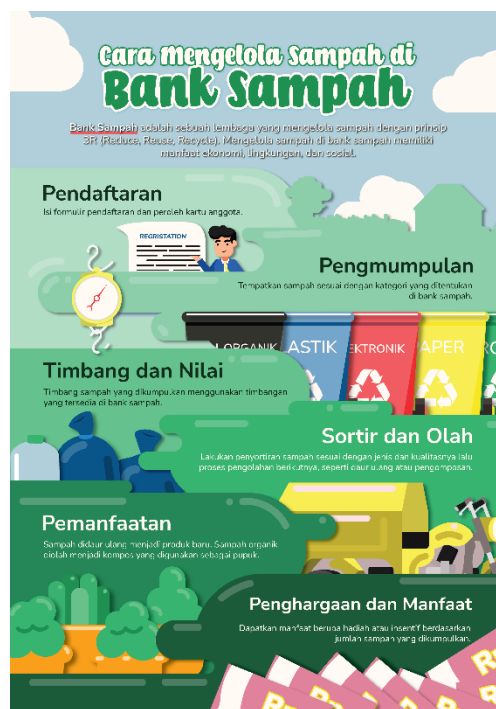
Cara Mengelola Sampah di
Bank Sampah

Bank Sampah adalah sebuah lembaga yang mengelola sampah dengan prinsip 3R (Reduce, Reuse, Recycle). Mengelola sampah di bank sampah memiliki manfaat ekonomi, lingkungan, dan sosial.

Pendaftaran
Isi formulir pendaftaran dan peroleh kartu anggota.

REGISTRATION

Pengmumpulan
Tempatkan sampah sesuai dengan kategori yang ditentukan di bank sampah.

ORGANIK ASTIK EKTRONIK APER RO

Timbang dan Nilai
Timbang sampah yang dikumpulkan menggunakan timbangan yang tersedia di bank sampah.

Sortir dan Olah
Lakukan penyortiran sampah sesuai dengan jenis dan kualitasnya lalu proses pengolahan berikutnya, seperti daur ulang atau pengomposan.

Pemanfaatan
Sampah didaur ulang menjadi produk baru. Sampah organik diolah menjadi kompos yang digunakan sebagai pupuk.

Penghargaan dan Manfaat
Dapatkan manfaat berupa hadiah atau insentif berdasarkan jumlah sampah yang dikumpulkan.